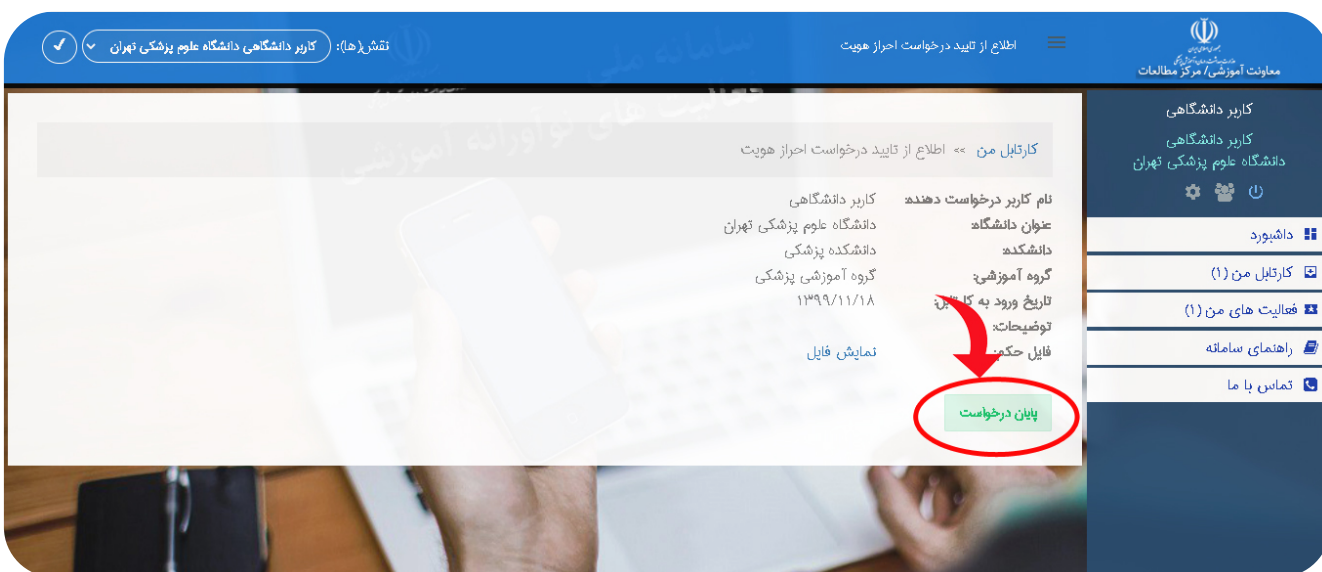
معاونت آموزشی/ مرکز مطالعات

اطلاع از تایید درخواست احراز هویت

نقش(ها): کاربر دانشگاهی دانشگاه علوم پزشکی تهران

کاربر دانشگاهی
کاربر دانشگاهی
دانشگاه علوم پزشکی تهران

داشبورد
کارتابل من (۱)
فعالیت های من (۱)
راهنمای سامانه
تماس با ما

کارتابل من » اطلاع از تایید درخواست احراز هویت

| | |
|---|---|
| نام کاربر درخواست دهنده: | کاربر دانشگاهی |
| عنوان دانشگاه: | دانشگاه علوم پزشکی تهران |
| دانشکده: | دانشکده پزشکی |
| گروه آموزشی: | گروه آموزشی پزشکی |
| تاریخ ورود به کارتابل: | ۱۳۹۹/۱۱/۱۸ |
| توضیحات: | |
| فایل حکم: | نمایش فایل |

پایان درخواست